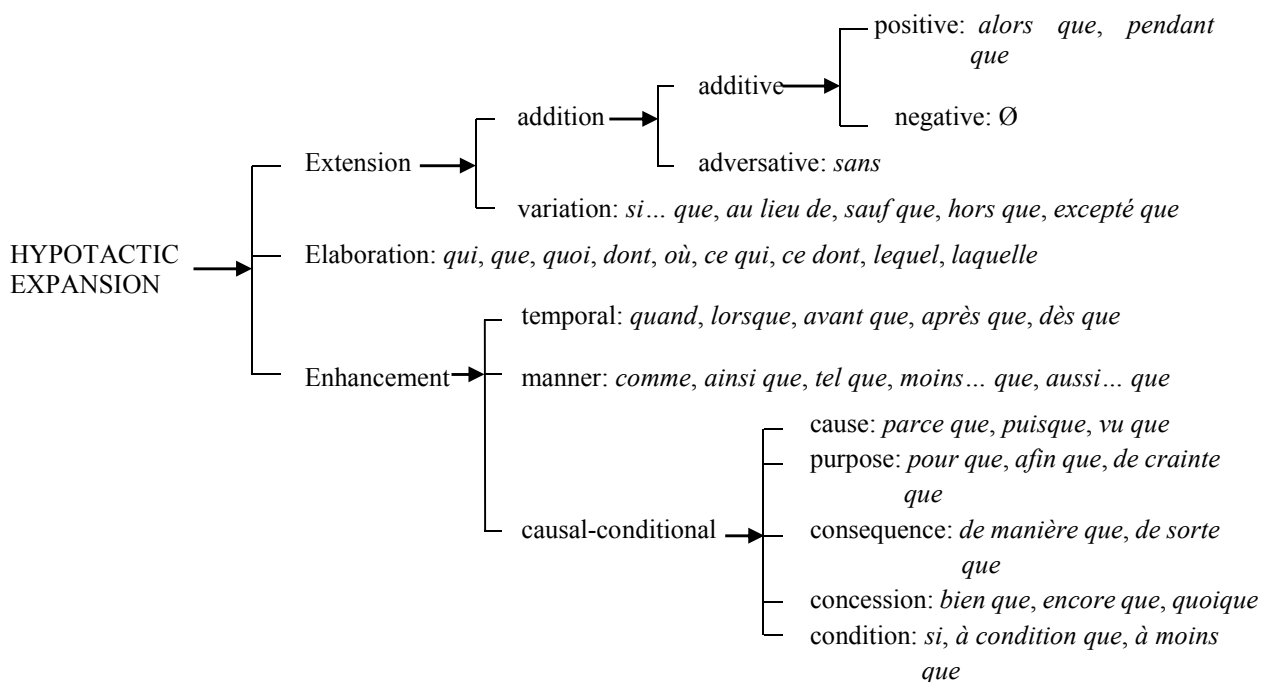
HYPOTACTIC EXPANSION

Extension

addition

additive

positive: alors que, pendant que

negative: Ø

adversative: sans

variation: si… que, au lieu de, sauf que, hors que, excepté que

Elaboration: qui, que, quoi, dont, où, ce qui, ce dont, lequel, laquelle

Enhancement

temporal: quand, lorsque, avant que, après que, dès que

manner: comme, ainsi que, tel que, moins… que, aussi… que

causal-conditional

cause: parce que, puisque, vu que

purpose: pour que, afin que, de crainte que

consequence: de manière que, de sorte que

concession: bien que, encore que, quoique

condition: si, à condition que, à moins que